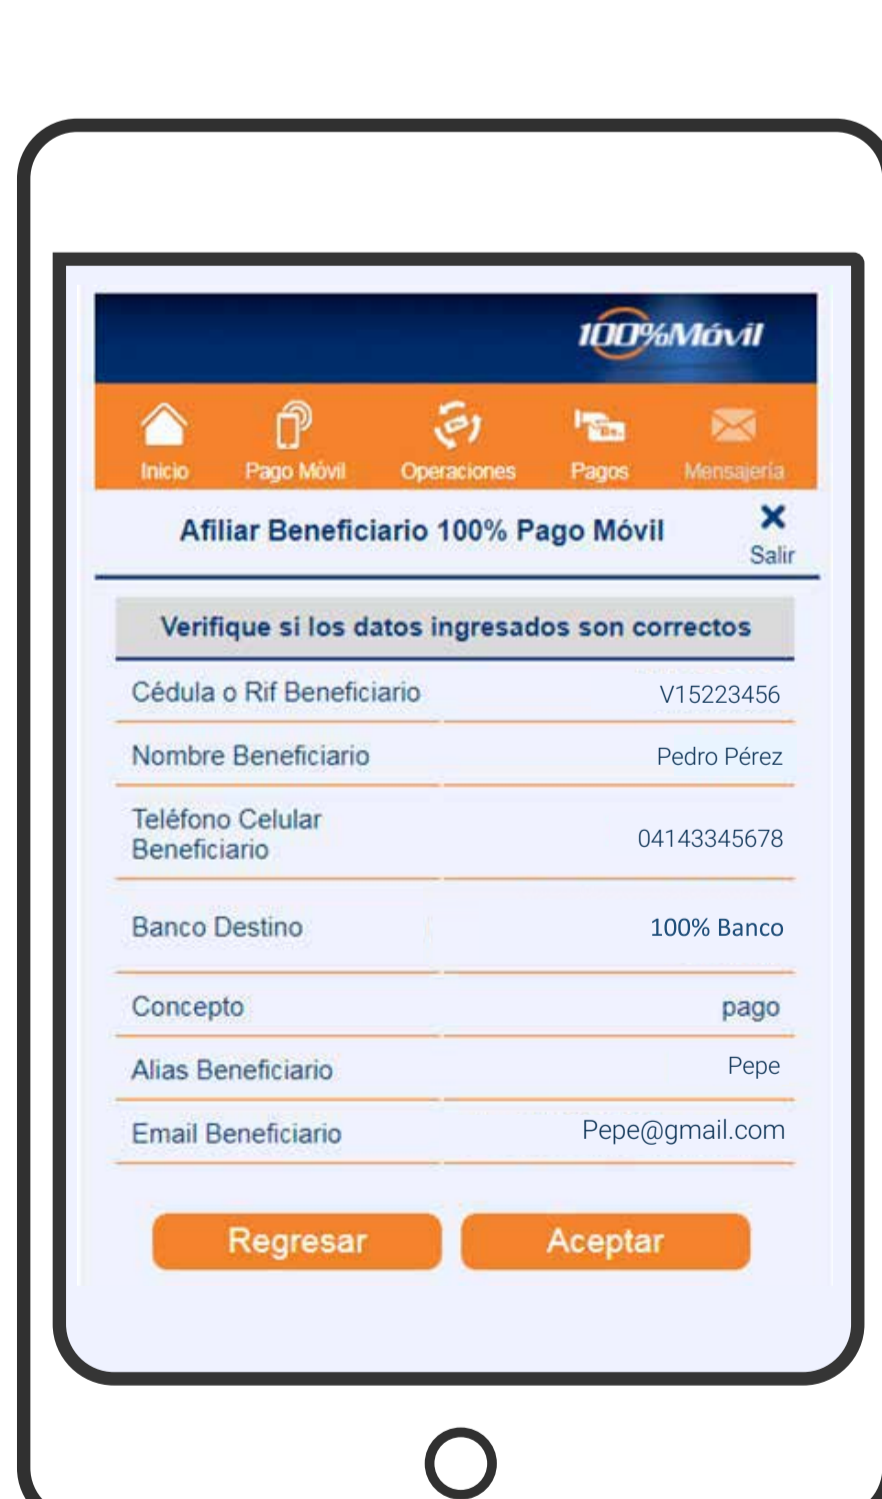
100%Móvil

Inicio
Pago Móvil
Operaciones
Pagos
Mensajería

Afiliar Beneficiario 100% Pago Móvil

Salir

Verifique si los datos ingresados son correctos

| | |
|---|---|
| Cédula o Rif Beneficiario | V15223456 |
| Nombre Beneficiario | Pedro Pérez |
| Teléfono Celular Beneficiario | 04143345678 |
| Banco Destino | 100% Banco |
| Concepto | pago |
| Alias Beneficiario | Pepe |
| Email Beneficiario | Pepe@gmail.com |

Regresar
Aceptar